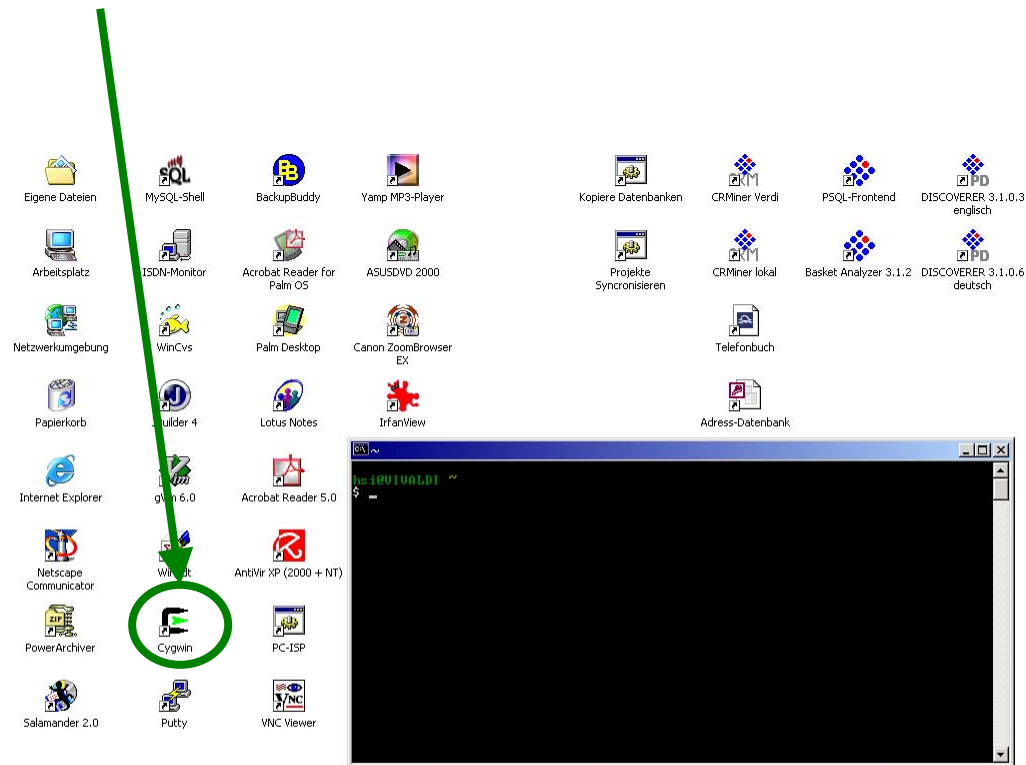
Eigene Dateien
MySQL-Shell
BackupBuddy
Yamp MP3-Player
Kopiere Datenbanken
CRMiner Verdi
PSQL-Frontend
DISCOVERER 3.1.0.3 englisch

Arbeitsplatz
ISDN-Monitor
Acrobat Reader for Palm OS
ASUSDVD 2000
Projekte Syncronisieren
CRMiner lokal
Basket Analyzer 3.1.2
DISCOVERER 3.1.0.6 deutsch

Netzwerkumgebung
WinCvs
Palm Desktop
Canon ZoomBrowser EX
Telefonbuch

Papierkorb
Jbuilder 4
Lotus Notes
IrfanView
Adress-Datenbank

Internet Explorer
gVim 6.0
Acrobat Reader 5.0

Netscape Communicator
WinEdt
AntiVir XP (2000 + NT)

PowerArchiver
Cygwin
PC-ISP

Salamander 2.0
Putty
VNC Viewer

~

hsi@VIVALDI ~
$ _